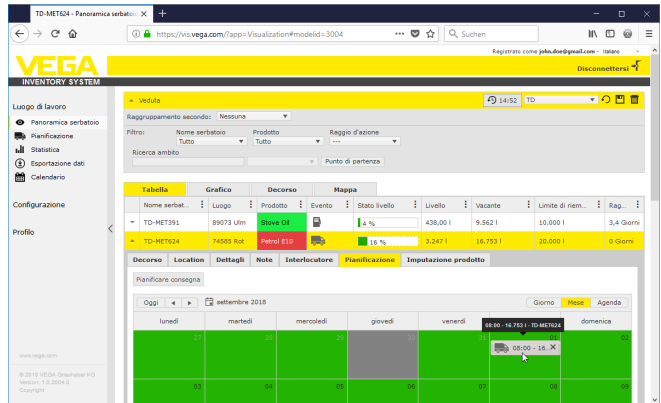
TD-MET624 - Panoramica serbatoi ✕ +

https://vis.vega.com/?app=Visualization#modelid=3004 ··· Suchen

Registrato come john.doe@gmail.com · Italiano

VEGA
INVENTORY SYSTEM

Disconnettersi

Luogo di lavoro
Panoramica serbatoio
Pianificazione
Statistica
Esportazione dati
Calendario

Configurazione

Profilo

www.vega.com

© 2018 VEGA Grieshaber KG
Version: 1.0.2004.0
Copyright

Veduta
14:52 TD

Raggruppamento secondo: Nessuna

Filtro: Nome serbatoio Tutto Prodotto Tutto Raggio d'azione ---

Ricerca ambito

Punto di partenza

Tabella | Grafico | Decorso | Mappa

| | Nome serbat... | Luogo | Prodotto | Evento | Stato livello | Livello | Vacante | Limite di riem... | Rag... |
|---|---|---|---|---|---|---|---|---|---|
| ▾ | TD-MET391 | 89073 Ulm | Stove Oil | | 4 % | 438,00 l | 9.562 l | 10.000 l | 3,4 Giorni |
| ▴ | TD-MET624 | 74585 Rot | Petrol E10 | | 16 % | 3.247 l | 16.753 l | 20.000 l | 0 Giorni |

Decorso | Location | Dettagli | Note | Interlocutore | Pianificazione | Imputazione prodotto

Pianificare consegna

Oggi ◂ ▸ settembre 2018

Giorno Mese Agenda

| lunedì | martedì | mercoledì | giovedì | venerdì | | domenica |
|---|---|---|---|---|---|---|
| 27 | 28 | 29 | 30 | 31 | 01 | 02 |
| 03 | 04 | 05 | 06 | 07 | 08 | 09 |

08:00 - 16.753 l - TD-MET624

08:00 - 16. ✕